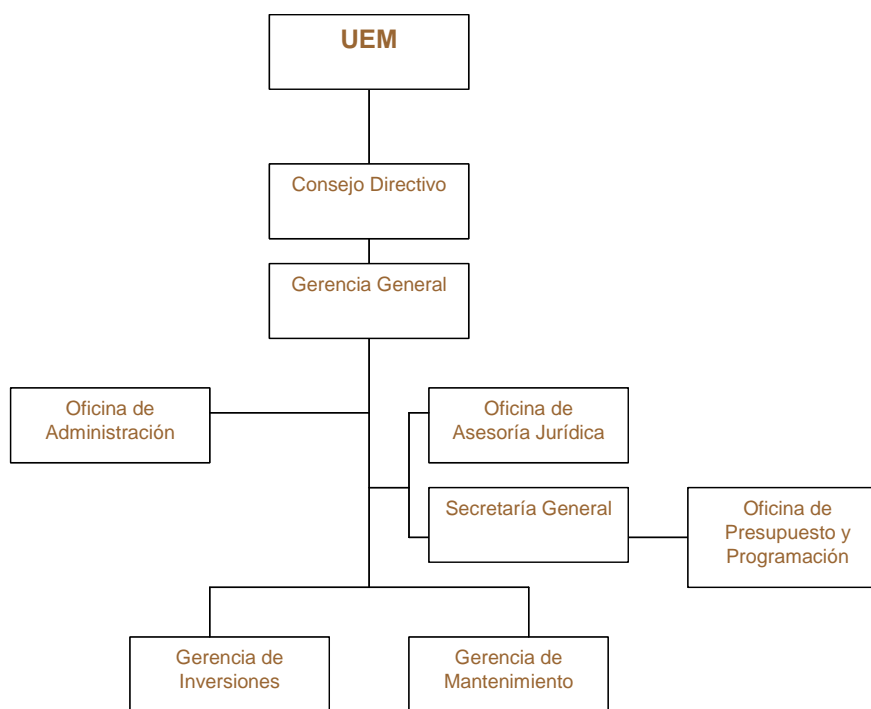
UEM

Consejo Directivo

Gerencia General

Oficina de Administración

Oficina de Asesoría Jurídica

Secretaría General

Oficina de Presupuesto y Programación

Gerencia de Inversiones

Gerencia de Mantenimiento